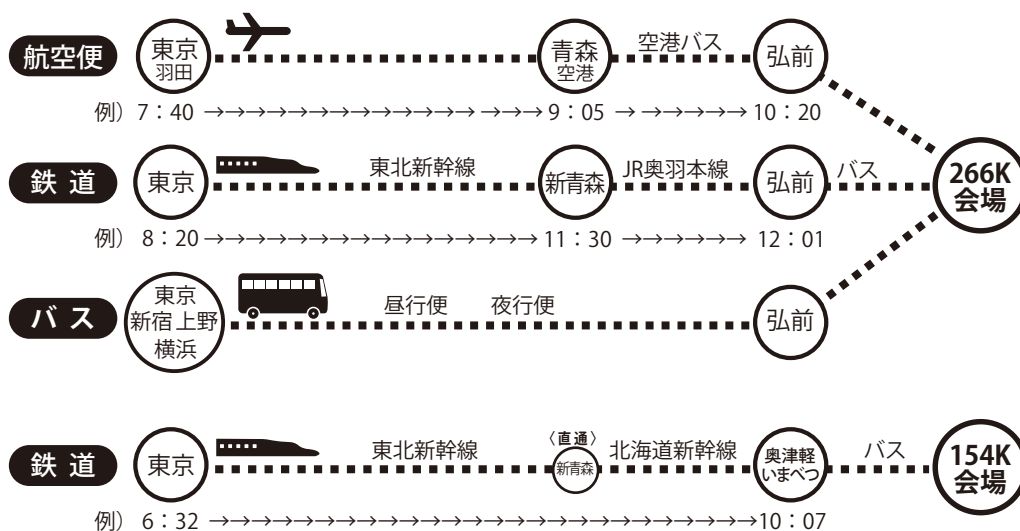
航空便 東京 羽田 青森 空港 空港バス 弘前

例）7：40 →→→→→→→→→→→→→ →→→ 9：05 → →→→→→→ 10：20

鉄道 東京 東北新幹線 新青森 JR奥羽本線 弘前 バス 266K 会場

例）8：20 →→→→→→→→→→→→→→→→→→ 11：30 →→→→→→ 12：01

バス 東京 新宿 上野 横浜 昼行便 夜行便 弘前

鉄道 東京 東北新幹線 〈直通〉 新青森 北海道新幹線 奥津軽 いまべつ バス 154K 会場

例）6：32 →→→→→→→→→→→→→→→→→→→→→→→→→→10：07